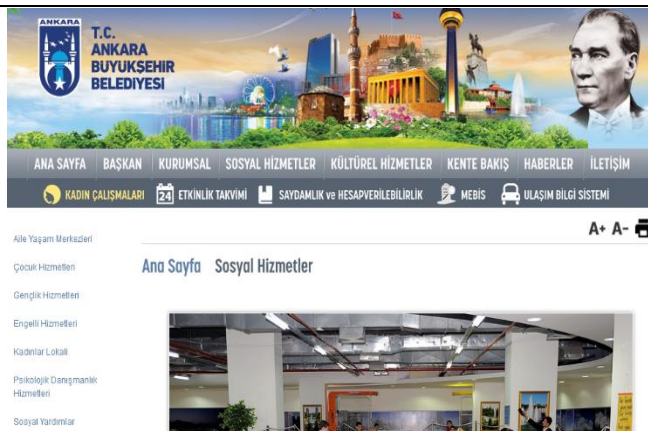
ANKARA
T.C.
ANKARA
BUYUKŞEHIR
BELEDIYESI

ANA SAYFA BAŞKAN KURUMSAL SOSYAL HİZMETLER KÜLTÜREL HİZMETLER KENTE BAKIŞ HABERLER İLETİŞİM

KADIN ÇALIŞMALARI 24 ETKİNLİK TAKVİMİ SAYDAMLIK ve HESAPVERİLEBİLİRLİK MEBİS ULAŞIM BİLGİ SİSTEMİ

A+ A-

Aile Yaşam Merkezleri
Çocuk Hizmetleri
Gençlik Hizmetleri
Engelli Hizmetleri
Kadınlar Lokali
Psikolojik Danışmanlık Hizmetleri
Sosyal Yardımlar

Ana Sayfa Sosyal Hizmetler